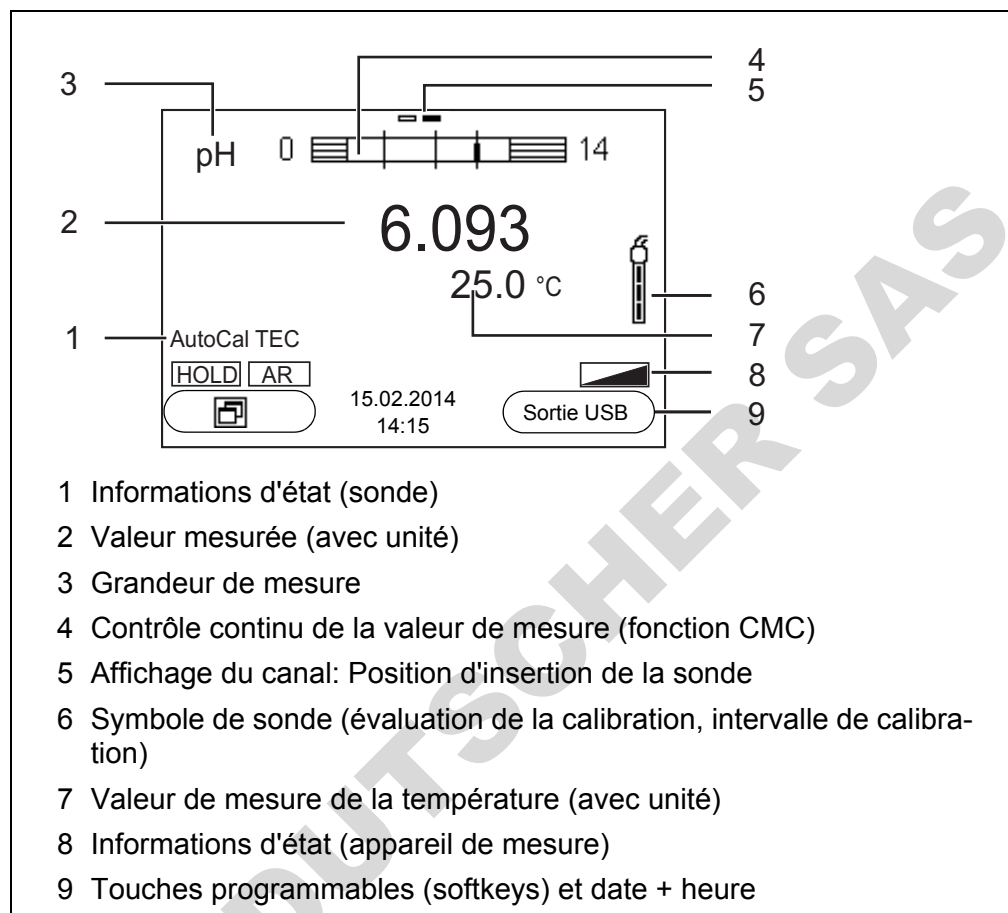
4
3
5
pH 0 14
2
6.093
25.0 °C
6
1
AutoCal TEC
7
HOLD AR
8
15.02.2014
14:15
Sortie USB
9

1 Informations d'état (sonde)
2 Valeur mesurée (avec unité)
3 Grandeur de mesure
4 Contrôle continu de la valeur de mesure (fonction CMC)
5 Affichage du canal: Position d'insertion de la sonde
6 Symbole de sonde (évaluation de la calibration, intervalle de calibration)
7 Valeur de mesure de la température (avec unité)
8 Informations d'état (appareil de mesure)
9 Touches programmables (softkeys) et date + heure

DEUTSCHER SAS